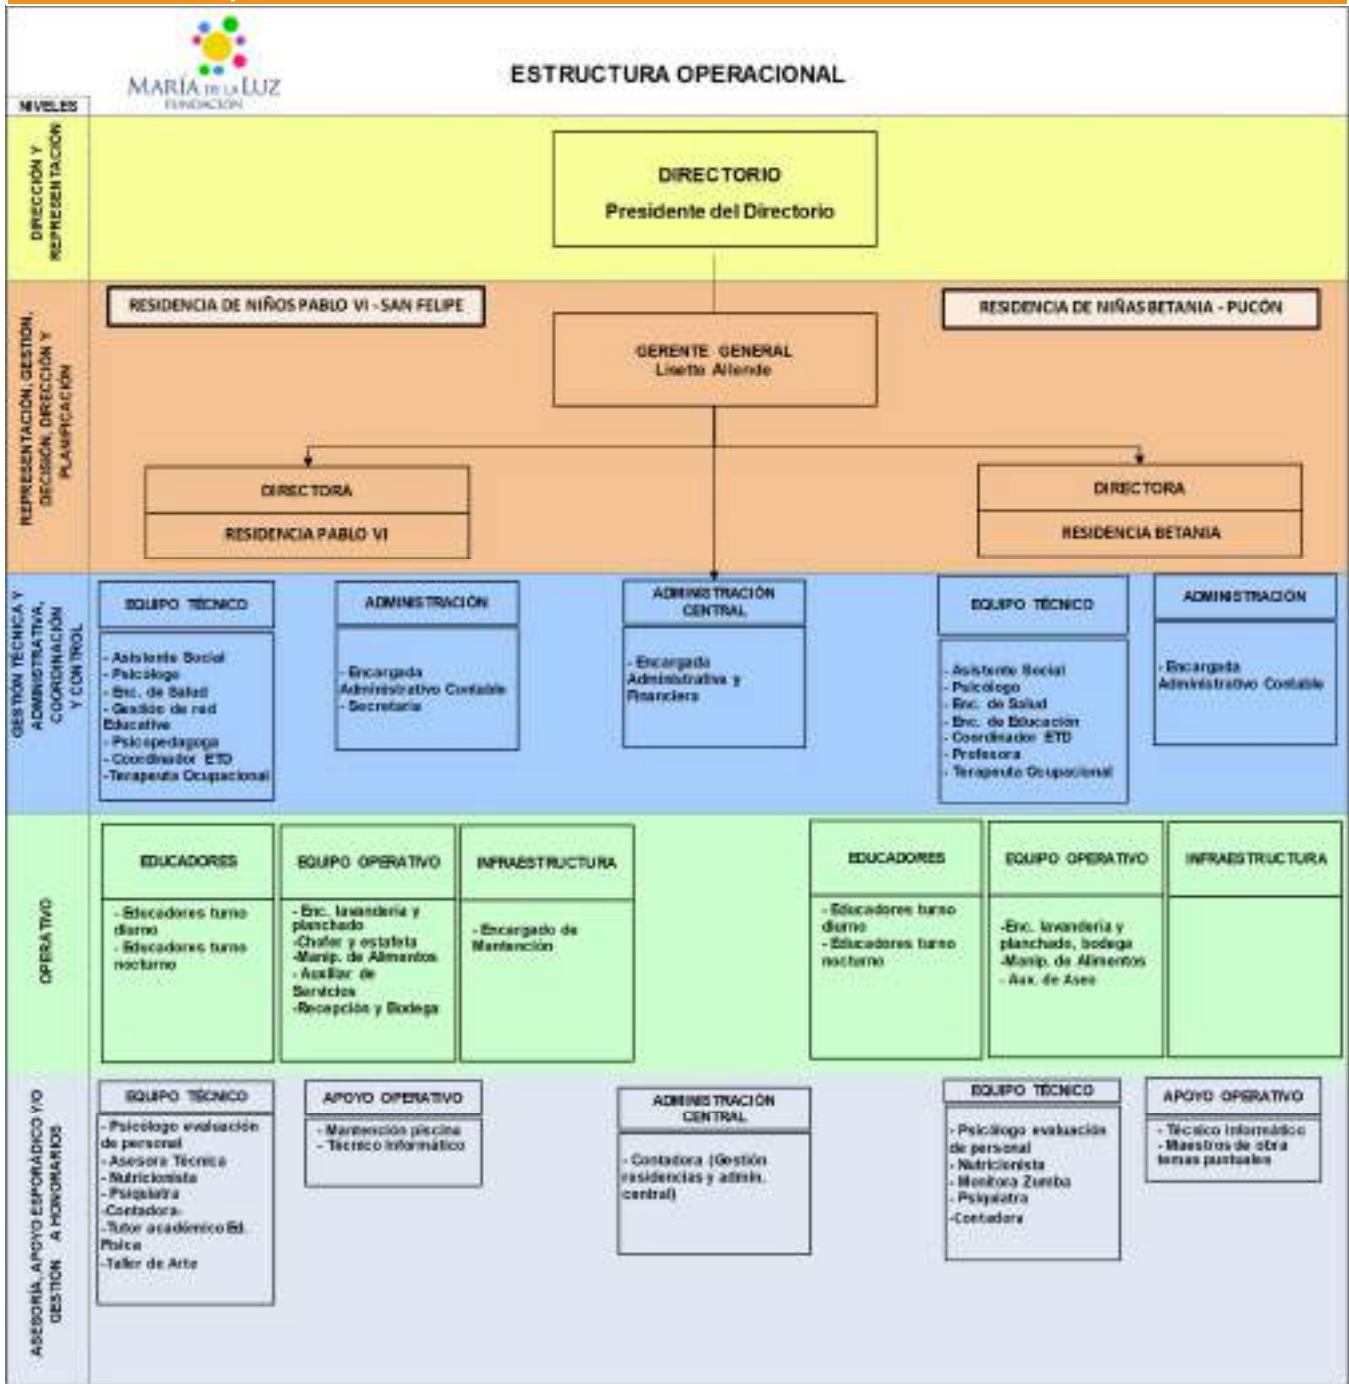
MARÍA DE LA LUZ
FUNDACIÓN

ESTRUCTURA OPERACIONAL

NIVELES

DIRECCIÓN Y REPRESENTACIÓN

DIRECTORIO
Presidente del Directorio

REPRESENTACIÓN, GESTIÓN, DECISIÓN, DIRECCIÓN Y PLANIFICACIÓN

RESIDENCIA DE NIÑOS PABLO VI - SAN FELIPE

GERENTE GENERAL
Lisette Allende

RESIDENCIA DE NIÑAS BETANIA - PUCÓN

DIRECTORA
RESIDENCIA PABLO VI

DIRECTORA
RESIDENCIA BETANIA

GESTIÓN TÉCNICA Y ADMINISTRATIVA, COORDINACIÓN Y CONTROL

EQUIPO TÉCNICO
- Asistente Social
- Psicólogo
- Enc. de Salud
- Gestión de red Educativa
- Psicopedagoga
- Coordinador ETD
- Terapeuta Ocupacional

ADMINISTRACIÓN
- Encargada Administrativo Contable
- Secretaria

ADMINISTRACIÓN CENTRAL
- Encargado Administrativa y Financiera

EQUIPO TÉCNICO
- Asistente Social
- Psicólogo
- Enc. de Salud
- Enc. de Educación
- Coordinador ETD
- Profesora
- Terapeuta Ocupacional

ADMINISTRACIÓN
- Encargada Administrativo Contable

OPERATIVO

EDUCADORES
- Educadores turno diurno
- Educadores turno nocturno

EQUIPO OPERATIVO
- Enc. lavandería y planchado
-Chofer y estafeta
-Manip. de Alimentos
- Auxiliar de Servicios
-Recepción y Bodega

INFRAESTRUCTURA
- Encargado de Mantención

EDUCADORES
- Educadores turno diurno
- Educadores turno nocturno

EQUIPO OPERATIVO
-Enc. lavandería y planchado, bodega
-Manip. de Alimentos
- Aux. de Aseo

INFRAESTRUCTURA

ASESORÍA, APOYO ESPORÁDICO Y/O GESTIÓN A HONORARIOS

EQUIPO TÉCNICO
- Psicólogo evaluación de personal
- Asesora Técnica
- Nutricionista
- Psiquiatra
-Contadora
-Tutor académico Ed. Física
-Taller de Arte

APOYO OPERATIVO
- Mantención piscina
- Técnico Informático

ADMINISTRACIÓN CENTRAL
- Contadora (Gestión residencias y admin. central)

EQUIPO TÉCNICO
- Psicólogo evaluación de personal
- Nutricionista
- Monitora Zumba
- Psiquiatra
-Contadora

APOYO OPERATIVO
- Técnico Informático
- Maestros de obra temas puntuales